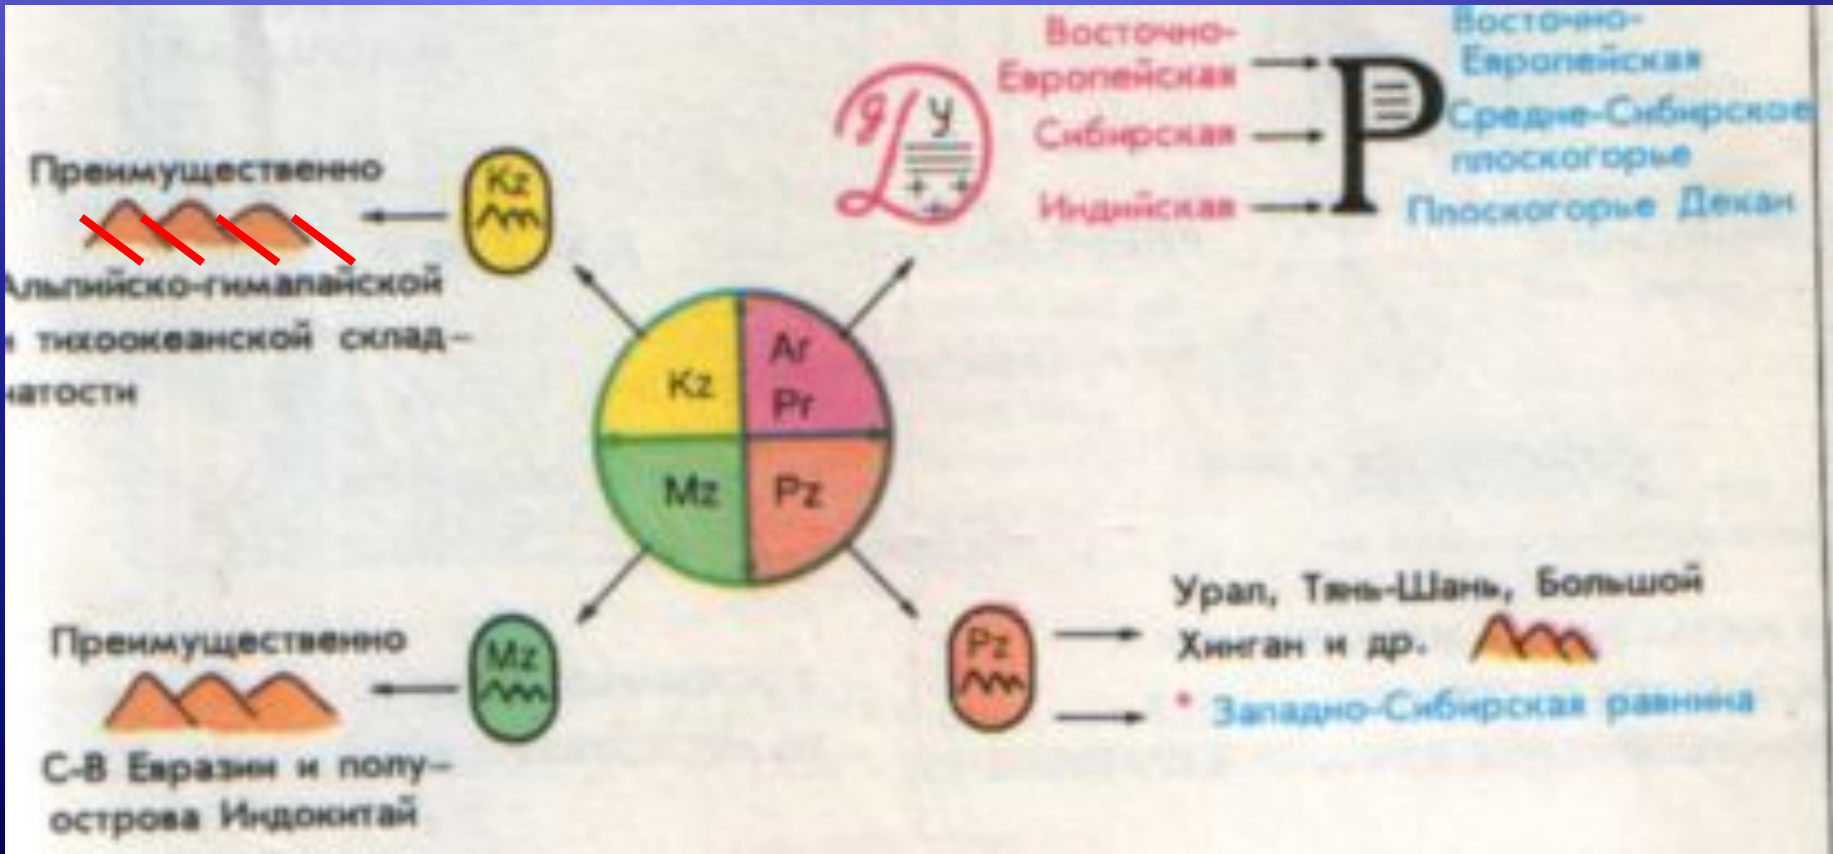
Преимущественно

Kz

Альпийско-гималайской и тихоокеанской складчатости

Я

У

Восточно-Европейская

Сибирская

Индийская

Р

Восточно-Европейская

Средне-Сибирское плоскогорье

Плоскогорье Декан

Kz

Ar Pr

Mz

Pz

Преимущественно

Mz

С-В Евразии и полуострова Индокитай

Pz

Урал, Тянь-Шань, Большой Хинган и др.

* Западно-Сибирская равнина